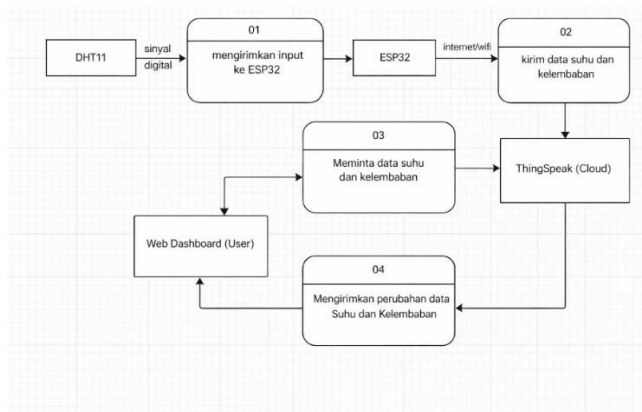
DHT11

sinyal digital

01

mengirimkan input ke ESP32

ESP32

internet/wifi

02

kirim data suhu dan kelembaban

03

Meminta data suhu dan kelembaban

ThingSpeak (Cloud)

Web Dashboard (User)

04

Mengirimkan perubahan data Suhu dan Kelembaban